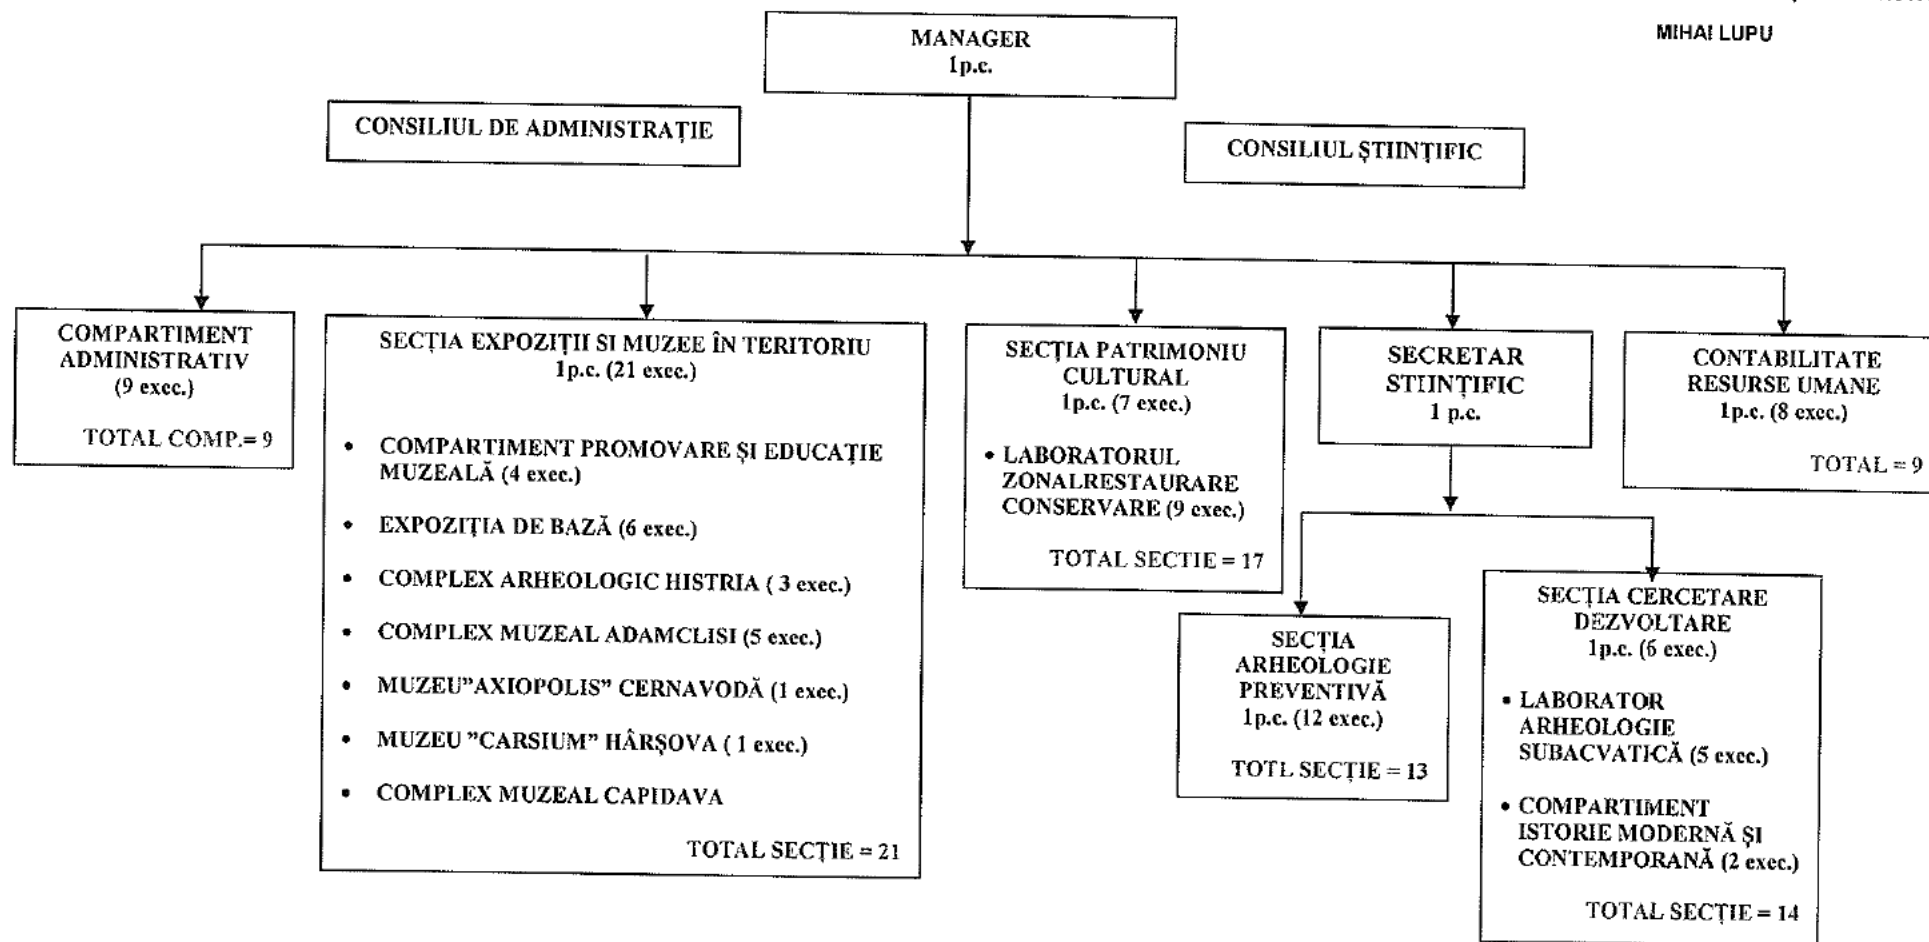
MIHAI LUPU

MANAGER
1p.c.

CONSILIUL DE ADMINISTRAȚIE

CONSILIUL ȘTIINȚIFIC

COMPARTIMENT ADMINISTRATIV
(9 exec.)

TOTAL COMP.= 9

SECȚIA EXPOZIȚII SI MUZEE ÎN TERITORIU
1p.c. (21 exec.)

- COMPARTIMENT PROMOVARE ȘI EDUCAȚIE MUZEALĂ (4 exec.)
- EXPOZIȚIA DE BAZĂ (6 exec.)
- COMPLEX ARHEOLOGIC HISTRIA ( 3 exec.)
- COMPLEX MUZEAL ADAMCLISI (5 exec.)
- MUZEU"AXIOPOLIS" CERNAVODĂ (1 exec.)
- MUZEU "CARSIUM" HÂRȘOVA ( 1 exec.)
- COMPLEX MUZEAL CAPIDAVA

TOTAL SECȚIE = 21

SECȚIA PATRIMONIU CULTURAL
1p.c. (7 exec.)

- LABORATORUL ZONALRESTAURARE CONSERVARE (9 exec.)

TOTAL SECTIE = 17

SECRETAR STIINȚIFIC
1 p.c.

CONTABILITATE RESURSE UMANE
1p.c. (8 exec.)

TOTAL = 9

SECȚIA ARHEOLOGIE PREVENTIVĂ
1p.c. (12 exec.)

TOTL SECȚIE = 13

SECȚIA CERCETARE DEZVOLTARE
1p.c. (6 exec.)

- LABORATOR ARHEOLOGIE SUBACVATICĂ (5 exec.)
- COMPARTIMENT ISTORIE MODERNĂ ȘI CONTEMPORANĂ (2 exec.)

TOTAL SECȚIE = 14